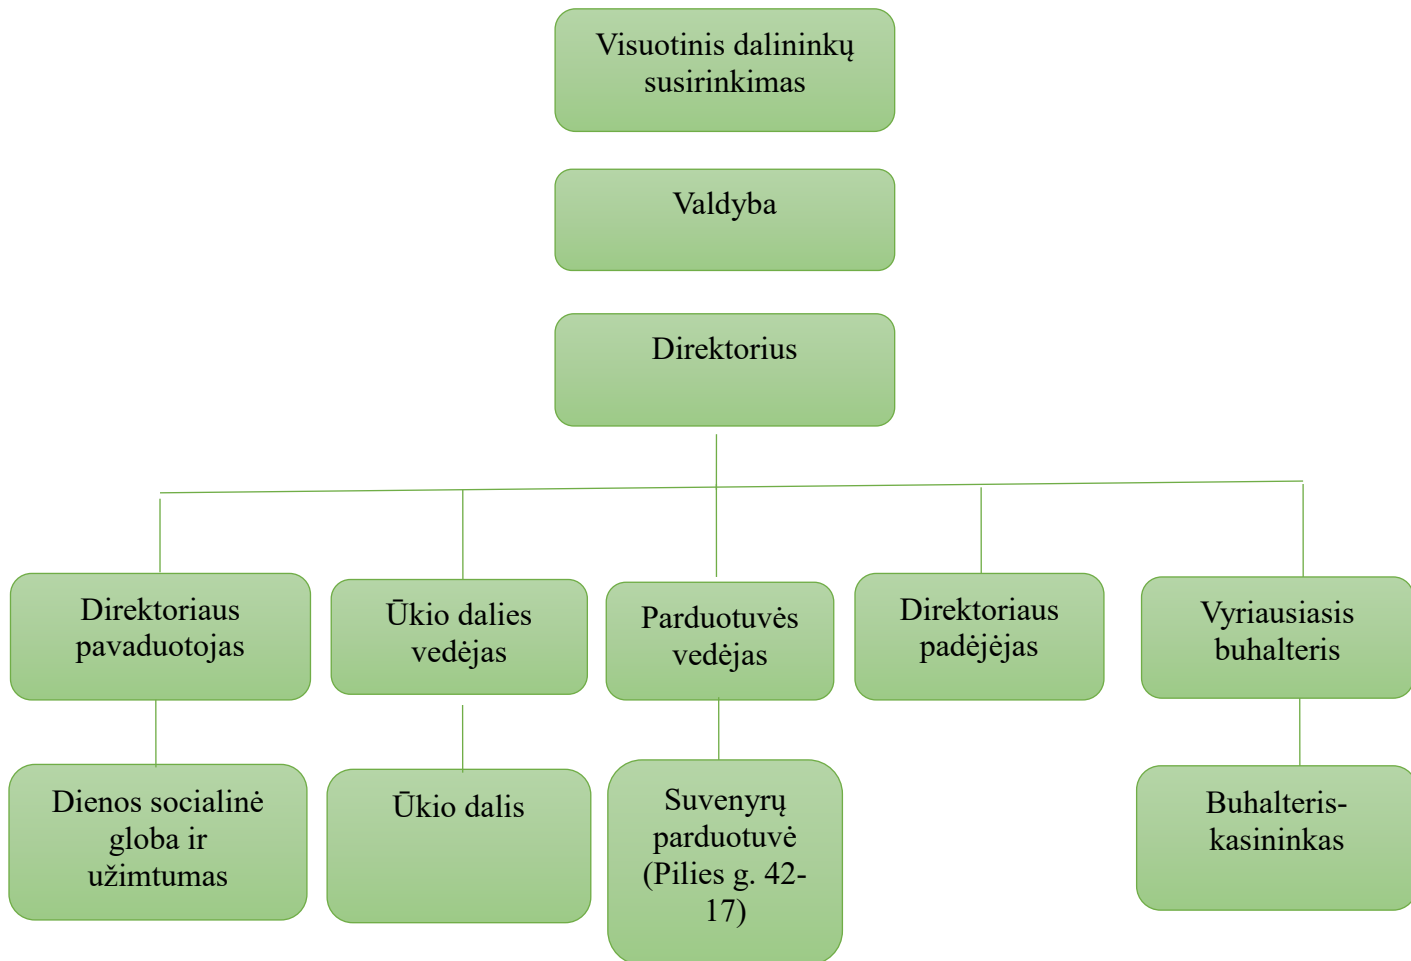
Visuotinis dalininkų susirinkimas

Valdyba

Direktorius

Direktoriaus pavaduotojas

Ūkio dalies vedėjas

Parduotuvės vedėjas

Direktoriaus padėjėjas

Vyriausiasis buhalteris

Dienos socialinė globa ir užimtumas

Ūkio dalis

Suvenyrų parduotuvė (Pilies g. 42-17)

Buhalteris-kasininkas